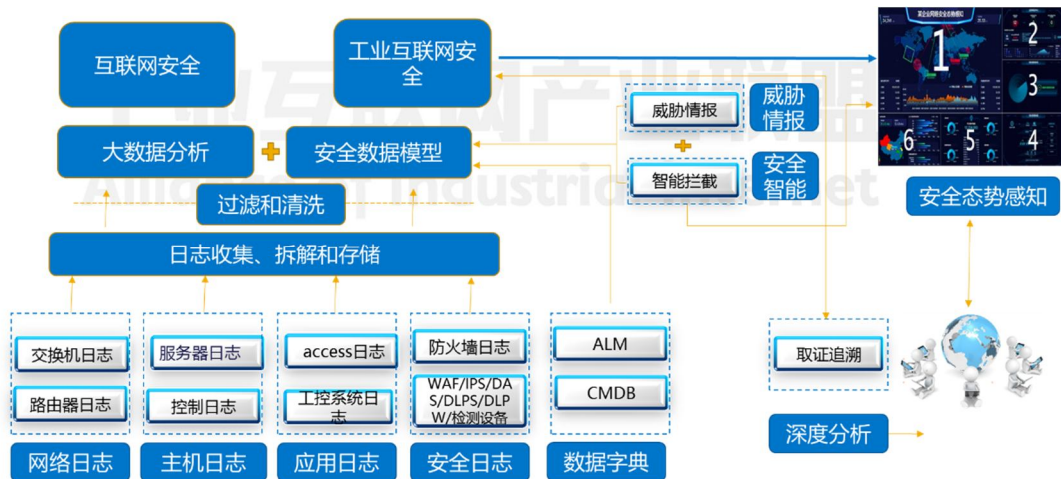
互联网安全

工业互联网安全

大数据分析

安全数据模型

过滤和清洗

日志收集、拆解和存储

威胁情报

威胁情报

智能拦截

安全智能

1 2 3 4 5 6

安全态势感知

交换机日志

路由器日志

网络日志

服务器日志

控制日志

主机日志

access日志

工控系统日志

应用日志

防火墙日志

WAF/IPS/DAS/DLPS/DLPW/检测设备

安全日志

ALM

CMDB

数据字典

取证追溯

深度分析

工业互联网产业联盟
Alliance of Industrial Internet